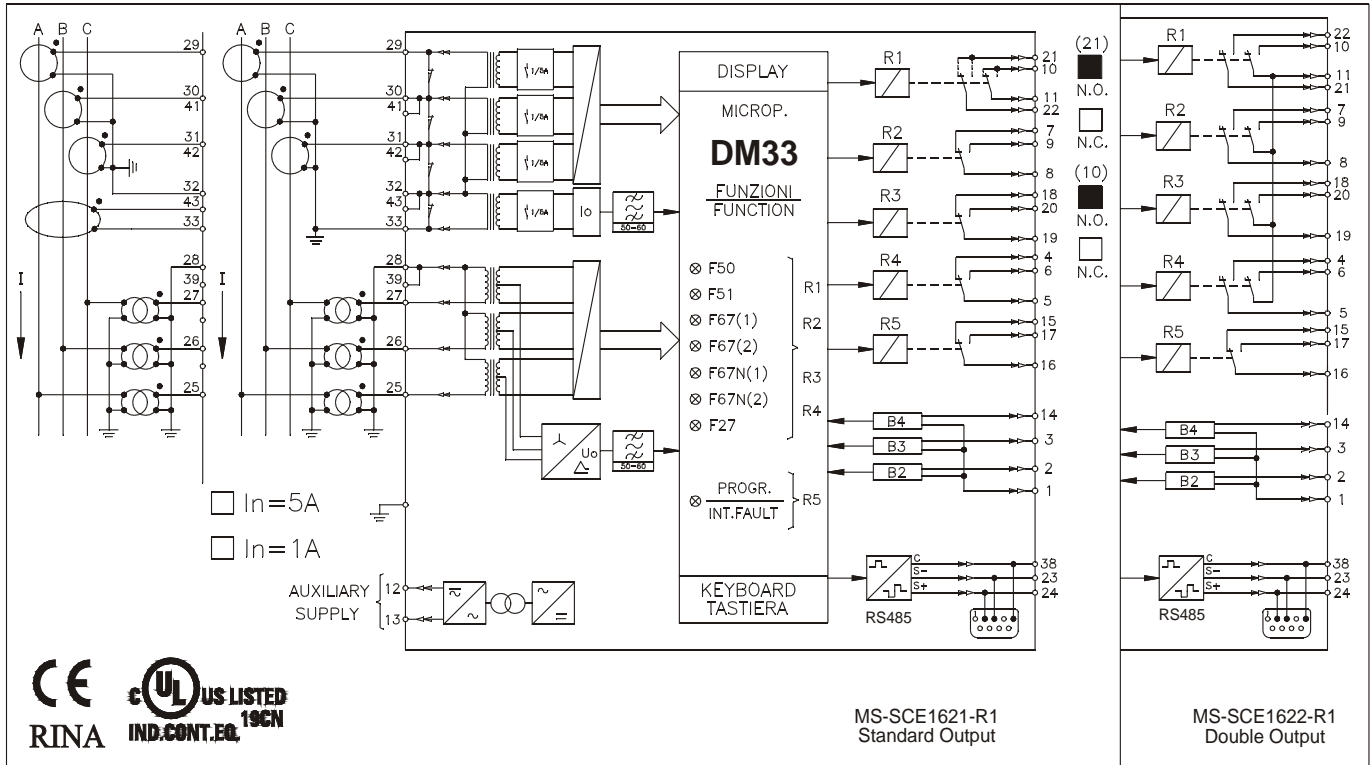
A B C

29
30
41
31
42
32
43
33
28
39
27
26
25

I

A B C

29
30
41
31
42
32
43
33
28
39
27
26
25

I

1/5A
1/5A
1/5A
1/5A
Io
50-60
Uo
50-60

DISPLAY
MICROP.
DM33
FUNZIONI
FUNCTION

⊗ F50
⊗ F51
⊗ F67(1)
⊗ F67(2)
⊗ F67N(1)
⊗ F67N(2)
⊗ F27

R1
R2
R3
R4

⊗ PROGR.
INT.FAULT
R5

KEYBOARD
TASTIERA

R1
21
10
11
22
R2
7
9
8
R3
18
20
19
R4
4
6
5
R5
15
17
16
B4
14
B3
3
B2
2
1
C
S-
S+
38
23
24
RS485

(21)
N.O.
N.C.
(10)
N.O.
N.C.

R1
22
10
11
21
R2
7
9
8
R3
18
20
19
R4
4
6
5
R5
15
17
16
B4
14
B3
3
B2
2
1
C
S-
S+
38
23
24
RS485

☐ In=5A
☐ In=1A

AUXILIARY SUPPLY
12
13

CE
RINA
c UL US LISTED
IND.CONT.EQ. 19CN

MS-SCE1621-R1
Standard Output

MS-SCE1622-R1
Double Output